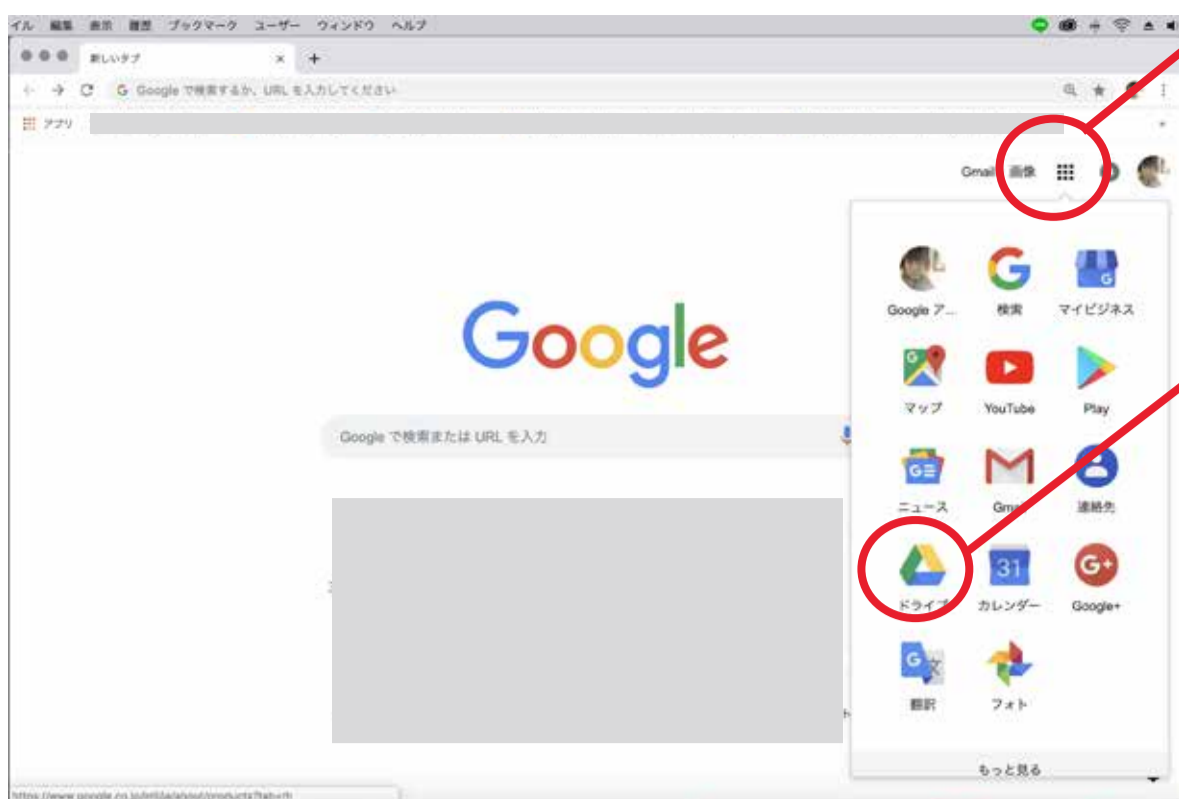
イル 編集 表示 履歴 ブックマーク ユーザー ウィンドウ ヘルプ

新しいタブ
×
+

Google で検索するか、URL を入力してください

アプリ

Gmail 画像

Google

Google で検索または URL を入力

Google ア...
検索
マイビジネス
マップ
YouTube
Play
ニュース
Gmail
連絡先
ドライブ
31
カレンダー
Google+
翻訳
フォト
もっと見る

https://www.google.co.jp/intl/ja/about/products?tab=rh